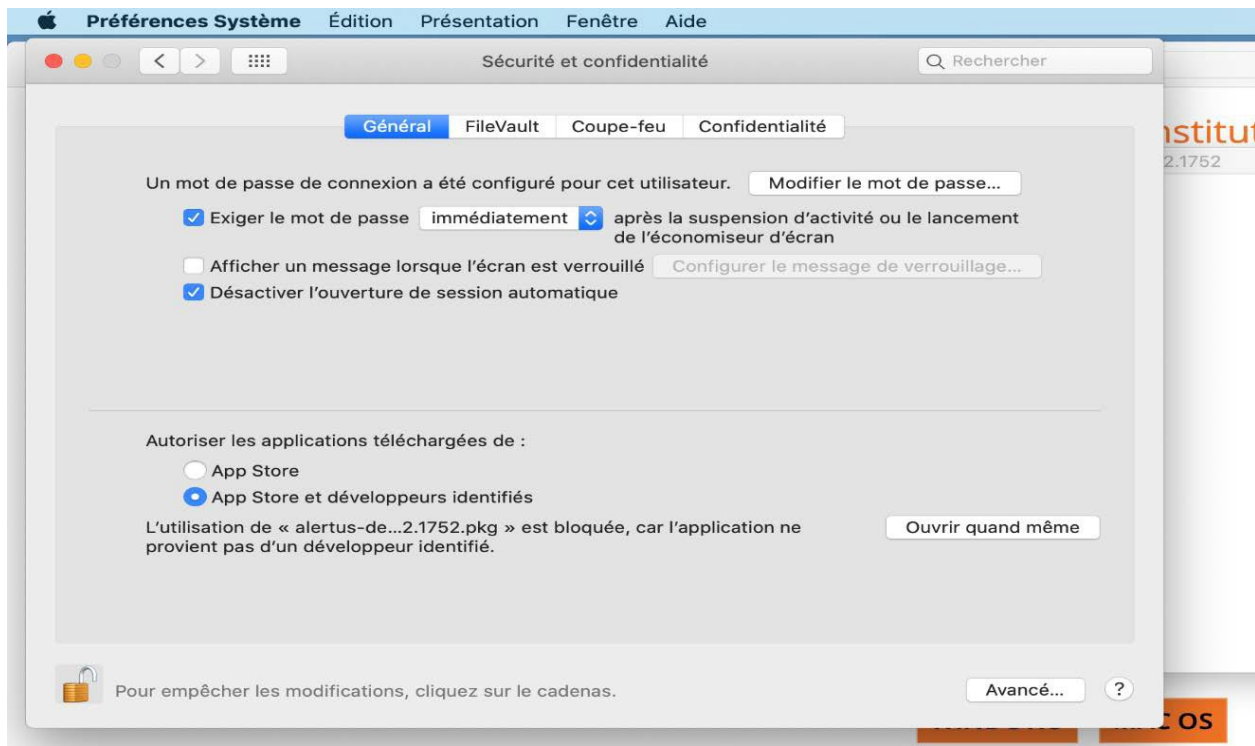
Préférences Système Édition Présentation Fenêtre Aide

Sécurité et confidentialité

Rechercher

nstitut
2.1752

Général FileVault Coupe-feu Confidentialité

Un mot de passe de connexion a été configuré pour cet utilisateur. Modifier le mot de passe...

Exiger le mot de passe immédiatement après la suspension d'activité ou le lancement de l'économiseur d'écran

Afficher un message lorsque l'écran est verrouillé Configurer le message de verrouillage...

Désactiver l'ouverture de session automatique

Autoriser les applications téléchargées de :

App Store

App Store et développeurs identifiés

L'utilisation de « alertus-de...2.1752.pkg » est bloquée, car l'application ne provient pas d'un développeur identifié. Ouvrir quand même

Pour empêcher les modifications, cliquez sur le cadenas.

Avancé... ?

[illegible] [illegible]C OS